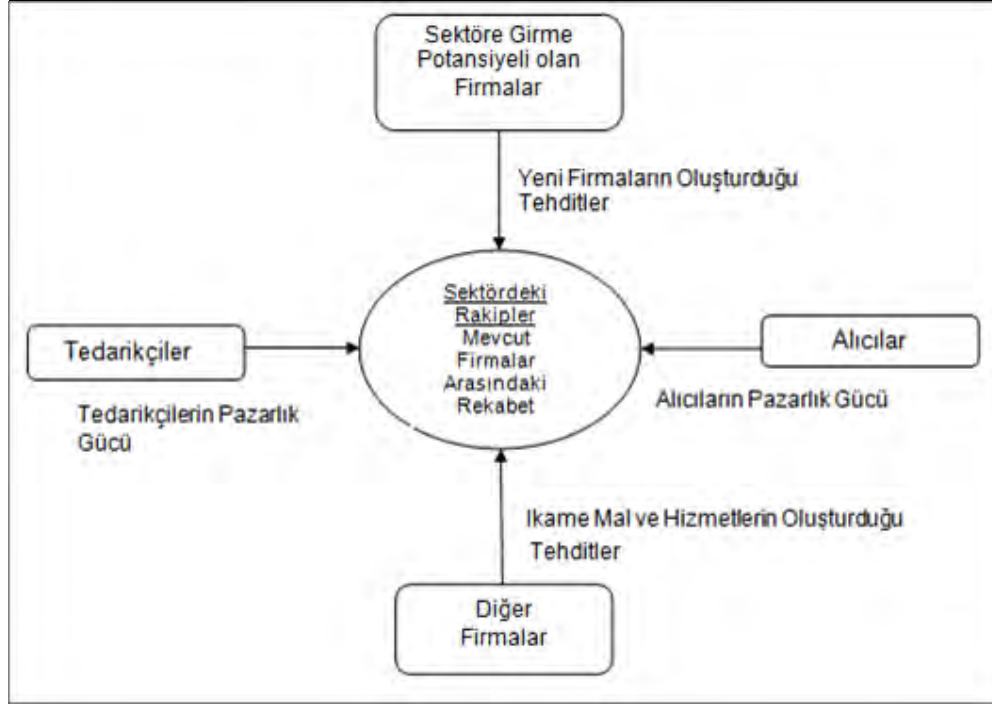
Sektöre Girme Potansiyeli olan Firmalar

Yeni Firmaların Oluşturduğu Tehditler

Tedarikçiler

Tedarikçilerin Pazarlık Gücü

Sektördeki Rakipler
Mevcut Firmalar Arasındaki Rekabet

Alıcılar

Alıcıların Pazarlık Gücü

Ikame Mal ve Hizmetlerin Oluşturduğu Tehditler

Diğer Firmalar